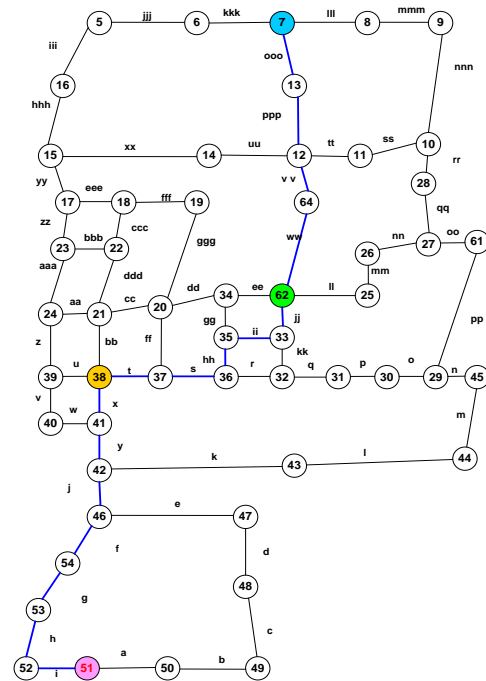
5
jjj
6
kkk
7
lll
8
mmm
9
iii
16
ooo
13
nnn
hhh
ppp
15
xx
14
uu
12
tt
11
ss
10
rr
v v
28
yy
17
eee
18
fff
19
64
qq
zz
ccc
oo
23
bbb
22
ggg
ww
26
nn
27
61
aaa
ddd
mm
cc
dd
34
ee
62
ll
25
aa
20
24
21
gg
jj
pp
ff
35
ii
33
z
bb
hh
kk
u
p
o
39
38
t
37
s
36
r
32
q
31
30
29
n
45
v
x
m
w
40
41
y
k
l
44
42
43
j
e
46
47
f
d
54
48
g
53
c
h
a
b
52
i
51
50
49